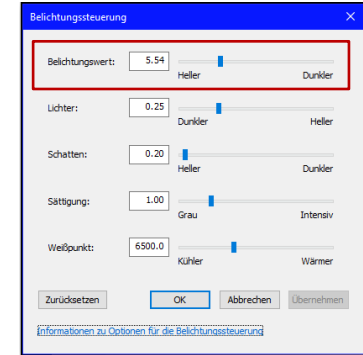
Belichtungssteuerung

×

Belichtungswert: 5.54

Heller Dunkler

Lichter: 0.25

Dunkler Heller

Schatten: 0.20

Heller Dunkler

Sättigung: 1.00

Grau Intensiv

Weißpunkt: 6500.0

Kühler Wärmer

Zurücksetzen OK Abbrechen Übernehmen

Informationen zu Optionen für die Belichtungssteuerung